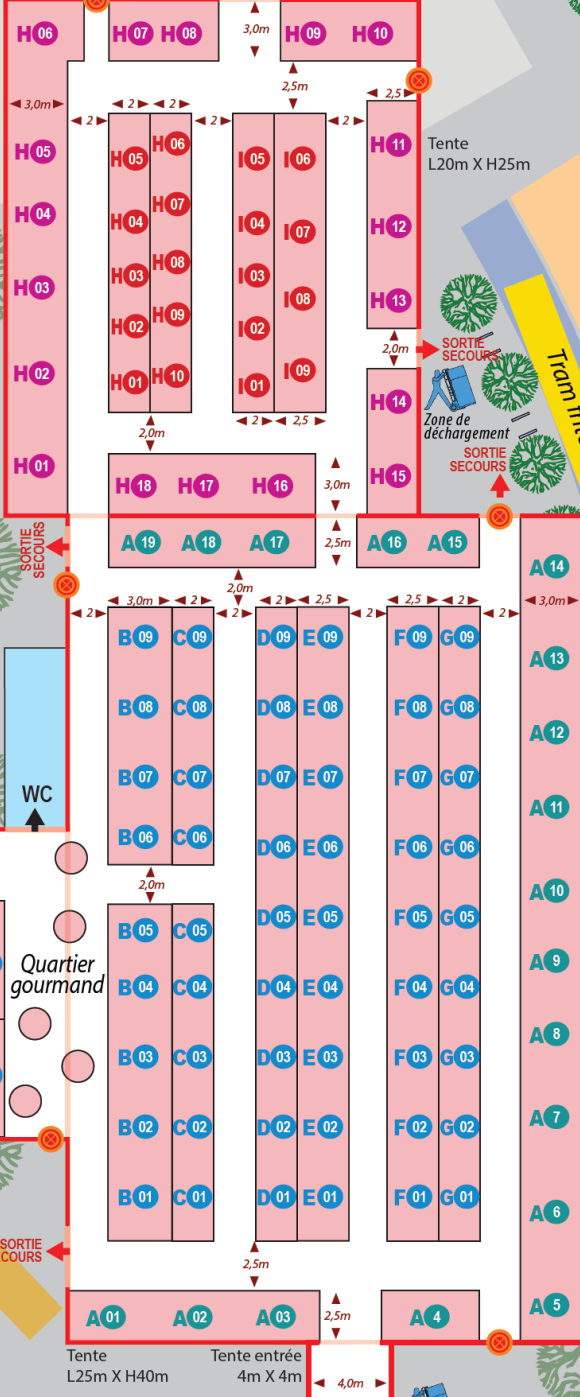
H06 H07 H08 3,0m H09 H10

2,5m

3,0m 2 2 2 2 2 2,5

H05 H06 I05 I06 H11 Tente L20m X H25m

H04 H07 I04 I07 H12

H03 H08 I03 I08 H13

H02 H09 I02 I09 2,0m SORTIE SECOURS

H01 H10 I01 H14 Zone de déchargement Tram line

2 2,5

2,0m

H18 H17 H16 3,0m H15 SORTIE SECOURS

SORTIE SECOURS A19 A18 A17 2,5m A16 A15 A14

2,0m

2 3,0m 2 2 2 2,5 2 2,5 2 2 3,0m

B09 C09 D09 E09 F09 G09 A13

B08 C08 D08 E08 F08 G08 A12

WC B07 C07 D07 E07 F07 G07 A11

B06 C06 D06 E06 F06 G06 A10

2,0m

B05 C05 D05 E05 F05 G05 A9

Quartier gourmand B04 C04 D04 E04 F04 G04 A8

B03 C03 D03 E03 F03 G03 A7

B02 C02 D02 E02 F02 G02

B01 C01 D01 E01 F01 G01 A6

SORTIE COURS 2,5m

A01 A02 A03 2,5m A4 A5

Tente L25m X H40m Tente entrée 4m X 4m 4,0m